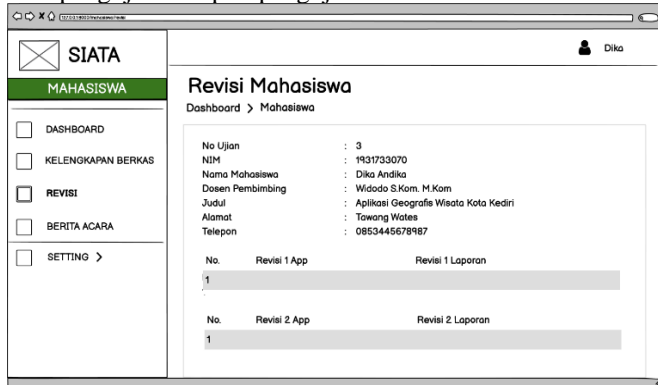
SIATA

MAHASISWA

DASHBOARD

KELENGKAPAN BERKAS

REVISI

BERITA ACARA

SETTING >

Dika

Revisi Mahasiswa

Dashboard > Mahasiswa

No Ujian : 3
NIM : 1931733070
Nama Mahasiswa : Dika Andika
Dosen Pembimbing : Widodo S.Kom. M.Kom
Judul : Aplikasi Geografis Wisata Kota Kediri
Alamat : Towang Wates
Telepon : 0853445678987

| No. | Revisi 1 App | Revisi 1 Laporan |
|---|---|---|
| 1 | | |

| No. | Revisi 2 App | Revisi 2 Laporan |
|---|---|---|
| 1 | | |